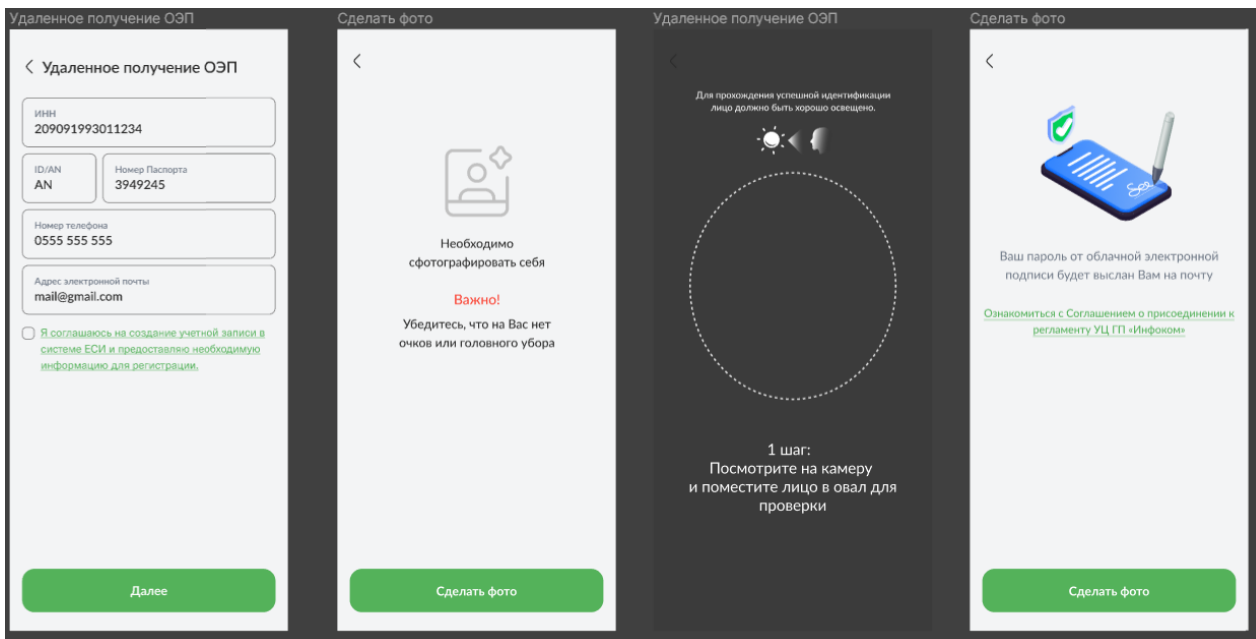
Удаленное получение ОЭП

< Удаленное получение ОЭП

ИНН
209091993011234

ID/AN
AN

Номер Паспорта
3949245

Номер телефона
0555 555 555

Адрес электронной почты
mail@gmail.com

Я соглашаюсь на создание учетной записи в системе ЕСИ и предоставляю необходимую информацию для регистрации.

Далее

Сделать фото

<

Необходимо сфотографировать себя

Важно!

Убедитесь, что на Вас нет очков или головного убора

Сделать фото

Удаленное получение ОЭП

<

Для прохождения успешной идентификации лицо должно быть хорошо освещено.

1 шаг:
Посмотрите на камеру и поместите лицо в овал для проверки

Сделать фото

<

Ваш пароль от облачной электронной подписи будет выслан Вам на почту

Ознакомиться с Соглашением о присоединении к регламенту УЦ ГП «Инфоком»

Сделать фото